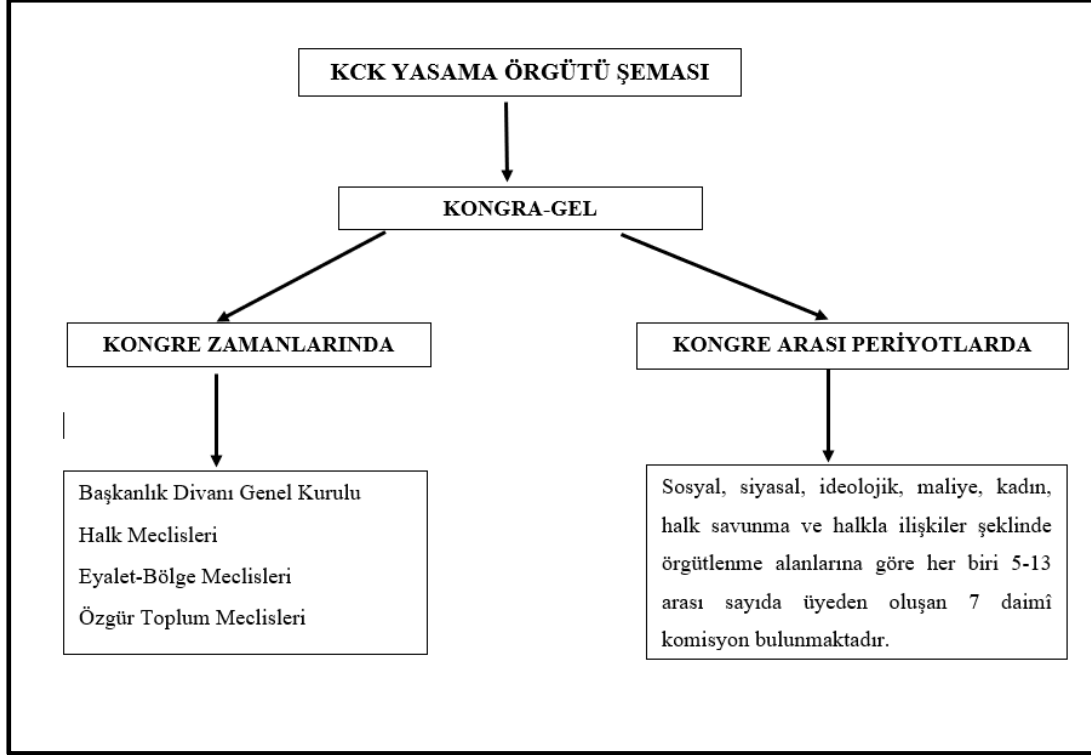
KCK YASAMA ÖRGÜTÜ ŞEMASI

KONGRA-GEL

KONGRE ZAMANLARINDA

KONGRE ARASI PERİYOTLARDA

Başkanlık Divanı Genel Kurulu

Halk Meclisleri

Eyalet-Bölge Meclisleri

Özgür Toplum Meclisleri

Sosyal, siyasal, ideolojik, maliye, kadın, halk savunma ve halkla ilişkiler şeklinde örgütlenme alanlarına göre her biri 5-13 arası sayıda üyeden oluşan 7 daimî komisyon bulunmaktadır.